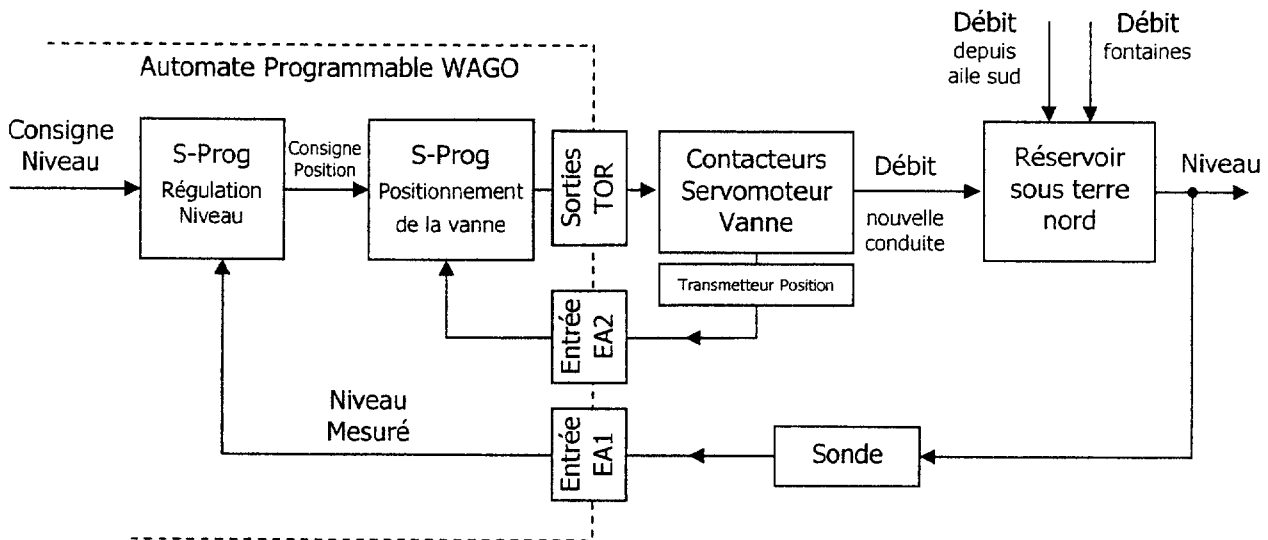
Automate Programmable WAGO

Débit depuis aile sud

Débit fontaines

Consigne Niveau

S-Prog Régulation Niveau

Consigne Position

S-Prog Positionnement de la vanne

Sorties TOR

Contacteurs Servomoteur Vanne

Débit

nouvelle conduite

Réservoir sous terre nord

Niveau

Transmetteur Position

Entrée EA2

Niveau Mesuré

Entrée EA1

Sonde